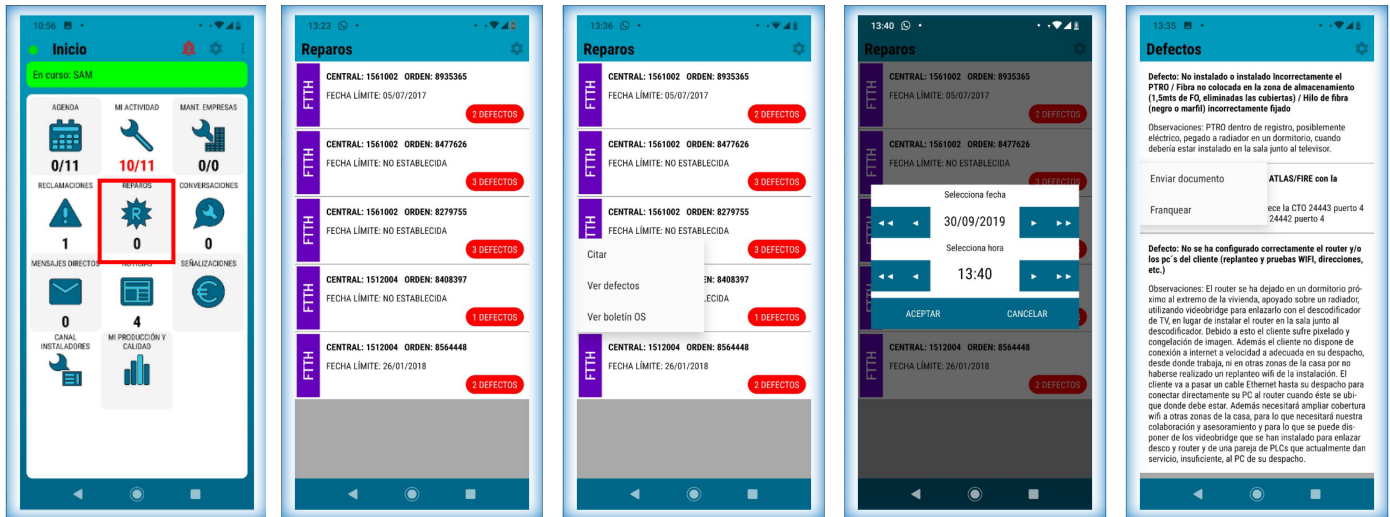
10:56

Inicio

En curso: SAM

AGENDA
0/11

MI ACTIVIDAD
10/11

MANT. EMPRESAS
0/0

RECLAMACIONES
1

REPAROS
0

CONVERSACIONES
0

MENSAJES DIRECTOS
0

NOTICIAS
4

SEÑALIZACIONES

CANAL INSTALADORES

MI PRODUCCIÓN Y CALIDAD

13:23

Reparos

FTTH
CENTRAL: 1561002 ORDEN: 8935365
FECHA LÍMITE: 05/07/2017
2 DEFECTOS

FTTH
CENTRAL: 1561002 ORDEN: 8477626
FECHA LÍMITE: NO ESTABLECIDA
3 DEFECTOS

FTTH
CENTRAL: 1561002 ORDEN: 8279755
FECHA LÍMITE: NO ESTABLECIDA
3 DEFECTOS

FTTH
CENTRAL: 1512004 ORDEN: 8408397
FECHA LÍMITE: NO ESTABLECIDA
1 DEFECTOS

FTTH
CENTRAL: 1512004 ORDEN: 8564448
FECHA LÍMITE: 26/01/2018
2 DEFECTOS

13:36

Reparos

FTTH
CENTRAL: 1561002 ORDEN: 8935365
FECHA LÍMITE: 05/07/2017
2 DEFECTOS

FTTH
CENTRAL: 1561002 ORDEN: 8477626
FECHA LÍMITE: NO ESTABLECIDA
3 DEFECTOS

FTTH
CENTRAL: 1561002 ORDEN: 8279755
3 DEFECTOS

Citar
Ver defectos
Ver boletín OS

8408397
LECIDA
1 DEFECTOS

FTTH
CENTRAL: 1512004 ORDEN: 8564448
FECHA LÍMITE: 26/01/2018
2 DEFECTOS

13:40

Reparos

FTTH
CENTRAL: 1561002 ORDEN: 8935365
FECHA LÍMITE: 05/07/2017
2 DEFECTOS

FTTH
CENTRAL: 1561002 ORDEN: 8477626
FECHA LÍMITE: NO ESTABLECIDA

Selecciona fecha
30/09/2019
Selecciona hora
13:40
ACEPTAR
CANCELAR

FTTH
CENTRAL: 1512004 ORDEN: 8564448
FECHA LÍMITE: 26/01/2018
2 DEFECTOS

13:35

Defectos

Defecto: No instalado o instalado incorrectamente el PTRO / Fibra no colocada en la zona de almacenamiento (1,5mts de FO, eliminadas las cubiertas) / Hilo de fibra (negro o marfil) incorrectamente fijado

Observaciones: PTRO dentro de registro, posiblemente eléctrico, pegado a radiador en un dormitorio, cuando debería estar instalado en la sala junto al televisor.

Enviar documento
Franquear

ATLAS/FIRE con la

ece la CTO 24443 puerto 4
24442 puerto 4

Defecto: No se ha configurado correctamente el router y/o los pc´s del cliente (replanteo y pruebas WIFI, direcciones, etc.)

Observaciones: El router se ha dejado en un dormitorio próximo al extremo de la vivienda, apoyado sobre un radiador, utilizando videobridge para enlazarlo con el descodificador de TV, en lugar de instalar el router en la sala junto al descodificador. Debido a esto el cliente sufre pixelado y congelación de imagen. Además el cliente no dispone de conexión a internet a velocidad a adecuada en su despacho, desde donde trabaja, ni en otras zonas de la casa por no haberse realizado un replanteo wifi de la instalación. El cliente va a pasar un cable Ethernet hasta su despacho para conectar directamente su PC al router cuando éste se ubique donde debe estar. Además necesitará ampliar cobertura wifi a otras zonas de la casa, para lo que necesitará nuestra colaboración y asesoramiento y para lo que se puede disponer de los videobridge que se han instalado para enlazar desco y router y de una pareja de PLCs que actualmente dan servicio, insuficiente, al PC de su despacho.